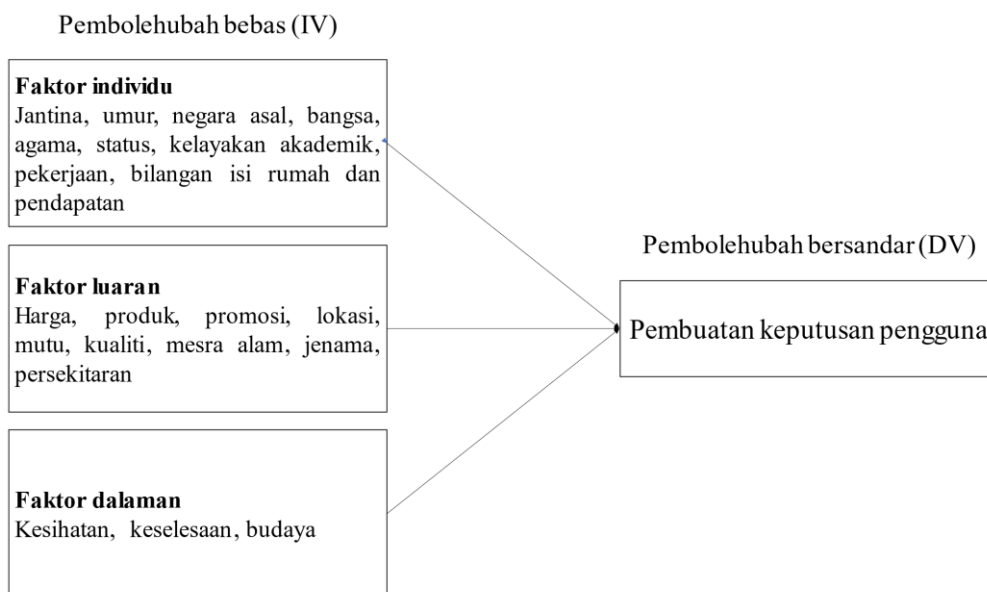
Pembolehubah bebas (IV)

**Faktor individu**
Jantina, umur, negara asal, bangsa, agama, status, kelayakan akademik, pekerjaan, bilangan isi rumah dan pendapatan

**Faktor luaran**
Harga, produk, promosi, lokasi, mutu, kualiti, mesra alam, jenama, persekitaran

**Faktor dalaman**
Kesihatan, keselesaan, budaya

Pembolehubah bersandar (DV)

Pembuatan keputusan pengguna